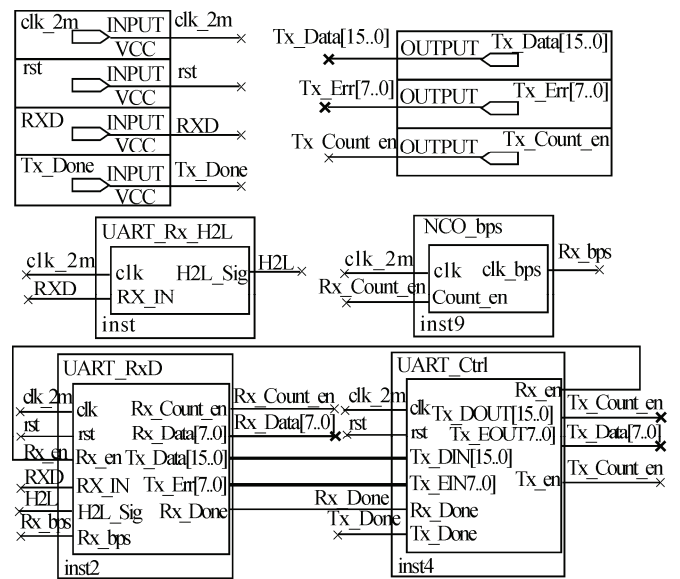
clk_2m INPUT VCC clk_2m
rst INPUT VCC rst
RXD INPUT VCC RXD
Tx_Done INPUT VCC Tx_Done

Tx_Data[15..0] OUTPUT Tx_Data[15..0]
Tx_Err[7..0] OUTPUT Tx_Err[7..0]
Tx Count en OUTPUT Tx_Count_en

UART_Rx_H2L
clk_2m clk H2L_Sig H2L
RXD RX_IN
inst

NCO_bps
clk_2m clk clk_bps Rx_bps
Rx_Count_en Count_en
inst9

UART_RxD
clk_2m clk Rx_Count_en Rx_Count_en
rst rst Rx_Data[7..0] Rx_Data[7..0]
Rx_en Rx_en Tx_Data[15..0]
RXD RX_IN Tx_Err[7..0]
H2L H2L_Sig Rx_Done Rx_Done
Rx_bps Rx_bps
inst2

UART_Ctrl
Rx_en
clk_2m clk Tx_DOUT[15..0] Tx_Count_en
rst rst Tx_EOUT7..0] Tx_Data[7..0]
Tx_DIN[15..0]
Tx_EIN7..0] Tx_en Tx_Count_en
Rx_Done
Tx_Done Tx_Done
inst4